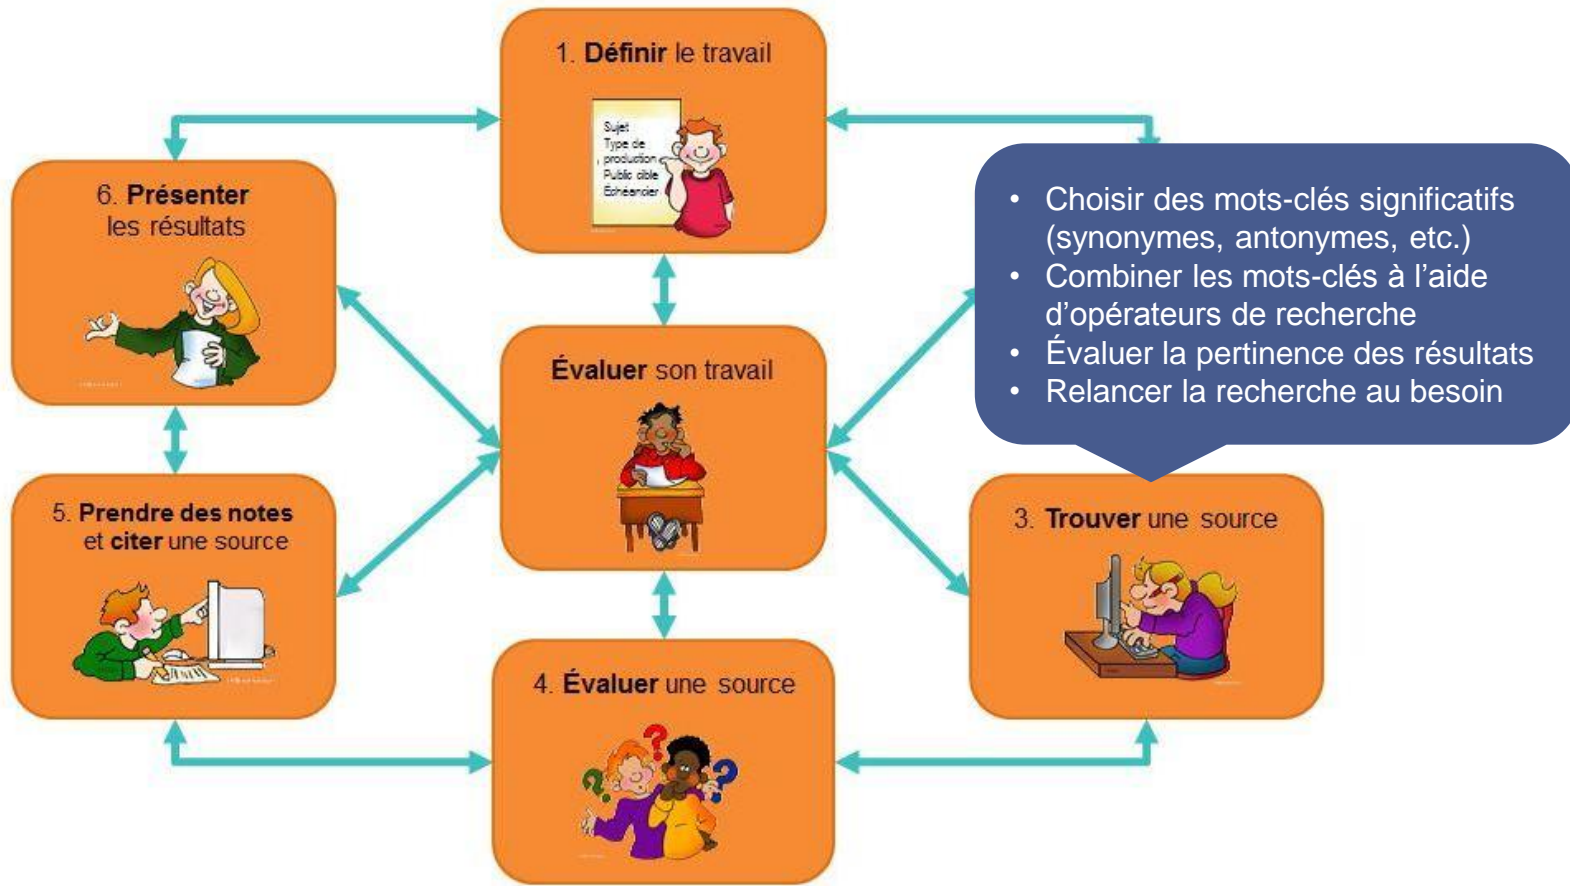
1. **Définir** le travail

Sujet
Type de production
Public cible
Échéancier

6. **Présenter** les résultats

- Choisir des mots-clés significatifs (synonymes, antonymes, etc.)
- Combiner les mots-clés à l’aide d’opérateurs de recherche
- Évaluer la pertinence des résultats
- Relancer la recherche au besoin

**Évaluer** son travail

5. **Prendre des notes** et **citer** une source

3. **Trouver** une source

4. **Évaluer** une source